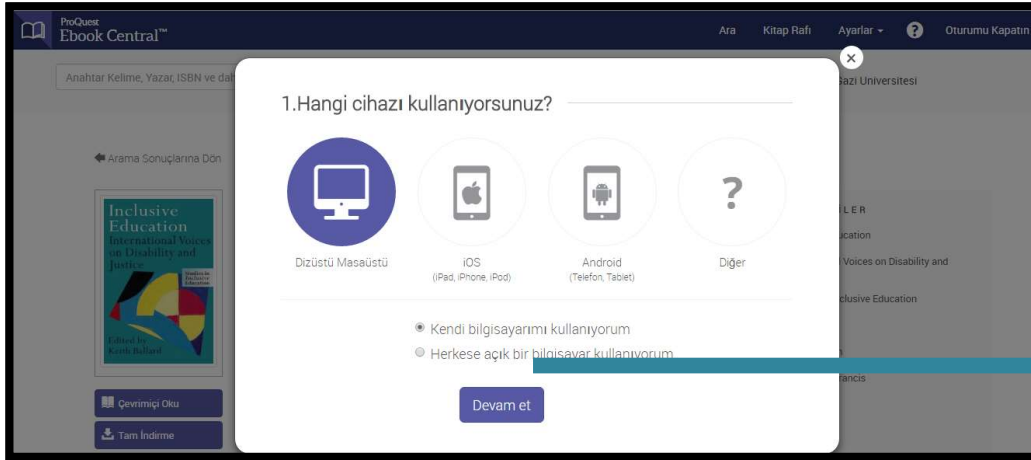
ProQuest
Ebook Central™

Ara Kitap Rafı Ayarlar ▾ ? Oturumu Kapatın

Anahtar Kelime, Yazar, ISBN ve dah

Gazi Üniversitesi

Arama Sonuçlarına Dön

Inclusive Education
International Voices on Disability and Justice
Studies in Inclusive Education
Edited by Keith Ballard

Çevrimiçi Oku
Tam İndirme

LER
ucation
Voices on Disability and
clusive Education
rancis

×

1.Hangi cihazı kullanıyorsunuz?

Dizüstü Masaüstü
iOS
(iPad, iPhone, iPod)
Android
(Telefon, Tablet)
?
Diğer

Kendi bilgisayarımı kullanıyorum
Herkese açık bir bilgisayar kullanıyorum

Devam et